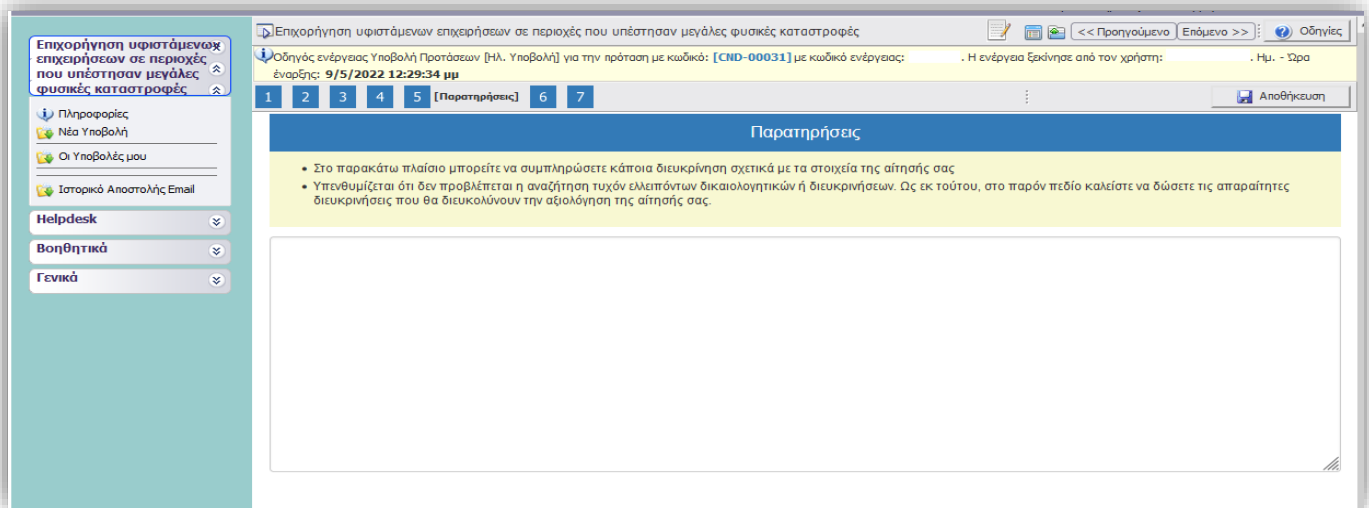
Επιχορήγηση υφιστάμενων επιχειρήσεων σε περιοχές που υπέστησαν μεγάλες φυσικές καταστροφές

Πληροφορίες
Νέα Υποβολή
Οι Υποβολές μου
Ιστορικό Αποστολής Email

Helpdesk
Βοηθητικά
Γενικά

Επιχορήγηση υφιστάμενων επιχειρήσεων σε περιοχές που υπέστησαν μεγάλες φυσικές καταστροφές

<< Προηγούμενο | Επόμενο >> | Οδηγίες

Οδηγός ενέργειας Υποβολή Προτάσεων [Ηλ. Υποβολή] για την πρόταση με κωδικό: [CND-00031] με κωδικό ενέργειας: . Η ενέργεια ξεκίνησε από τον χρήστη: . Ημ. - Ώρα έναρξης: 9/5/2022 12:29:34 μμ

1 2 3 4 5 [Παρατηρήσεις] 6 7

Αποθήκευση

Παρατηρήσεις

• Στο παρακάτω πλαίσιο μπορείτε να συμπληρώσετε κάποια διευκρίνηση σχετικά με τα στοιχεία της αίτησής σας
• Υπενθυμίζεται ότι δεν προβλέπεται η αναζήτηση τυχόν ελλειπόντων δικαιολογητικών ή διευκρινήσεων. Ως εκ τούτου, στο παρόν πεδίο καλείστε να δώσετε τις απαραίτητες διευκρινήσεις που θα διευκολύνουν την αξιολόγηση της αίτησής σας.